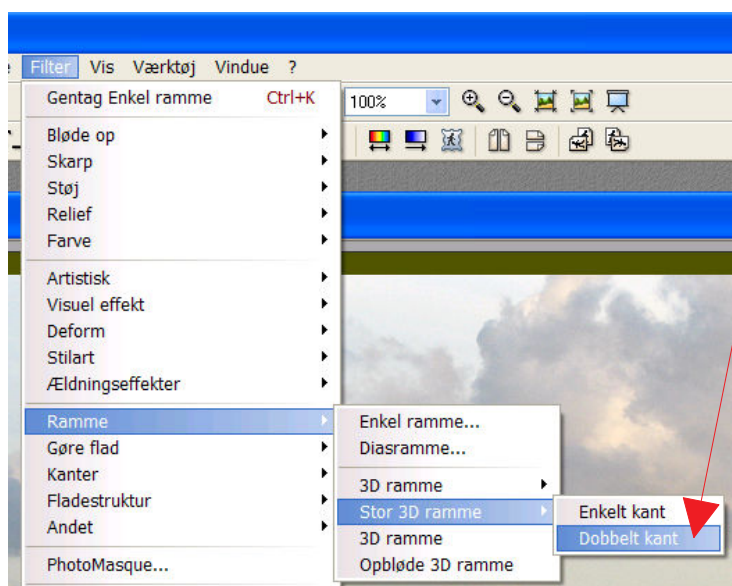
e Filter Vis Værktøj Vindue ?

Gentag Enkel ramme Ctrl+K

Bløde op
Skarp
Støj
Relief
Farve

Artistisk
Visuel effekt
Deform
Stilart
Ældningseffekter

Ramme
Gøre flad
Kanter
Fladestruktur
Andet

PhotoMasque...

100%

Enkel ramme...
Diasramme...

3D ramme
Stor 3D ramme
3D ramme
Opbløde 3D ramme

Enkelt kant
Dobbelt kant